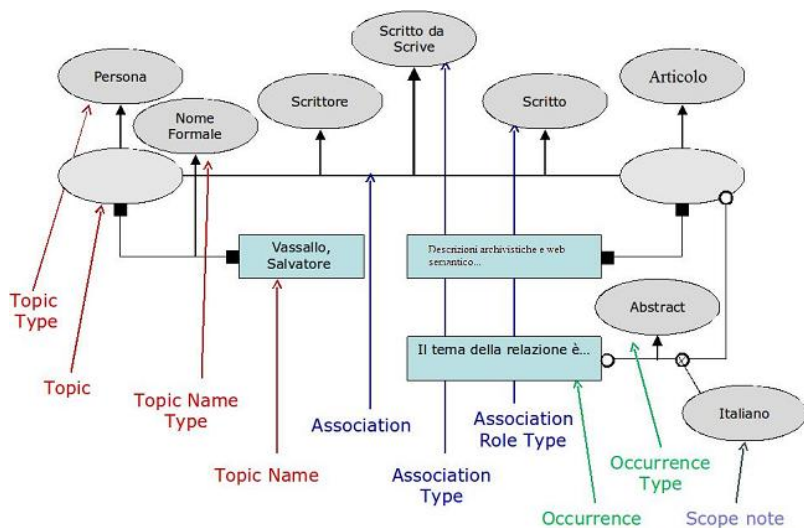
Scritto da Scrive

Persona

Articolo

Nome Formale

Scrittore

Scritto

Vassallo, Salvatore

Descrizioni archivistiche e web semantico...

Abstract

Il tema della relazione è...

Italiano

Topic Type

Topic

Topic Name Type

Topic Name

Association

Association Type

Association Role Type

Occurrence Type

Occurrence

Scope note